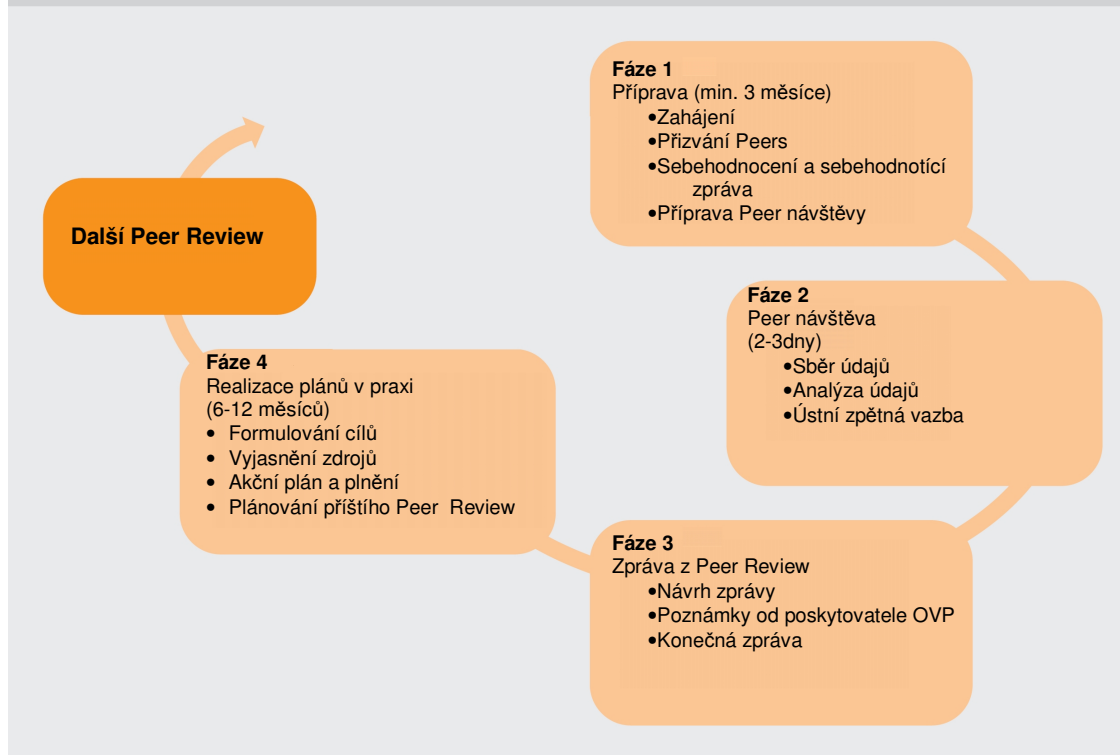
**Fáze 1**
Příprava (min. 3 měsíce)
- Zahájení
- Přizvání Peers
- Sebehodnocení a sebehodnotící zpráva
- Příprava Peer návštěvy

**Fáze 2**
Peer návštěva (2-3dny)
- Sběr údajů
- Analýza údajů
- Ústní zpětná vazba

**Fáze 3**
Zpráva z Peer Review
- Návrh zprávy
- Poznámky od poskytovatele OVP
- Konečná zpráva

**Fáze 4**
Realizace plánů v praxi (6-12 měsíců)
- Formulování cílů
- Vyjasnění zdrojů
- Akční plán a plnění
- Plánování příštího Peer Review

**Další Peer Review**